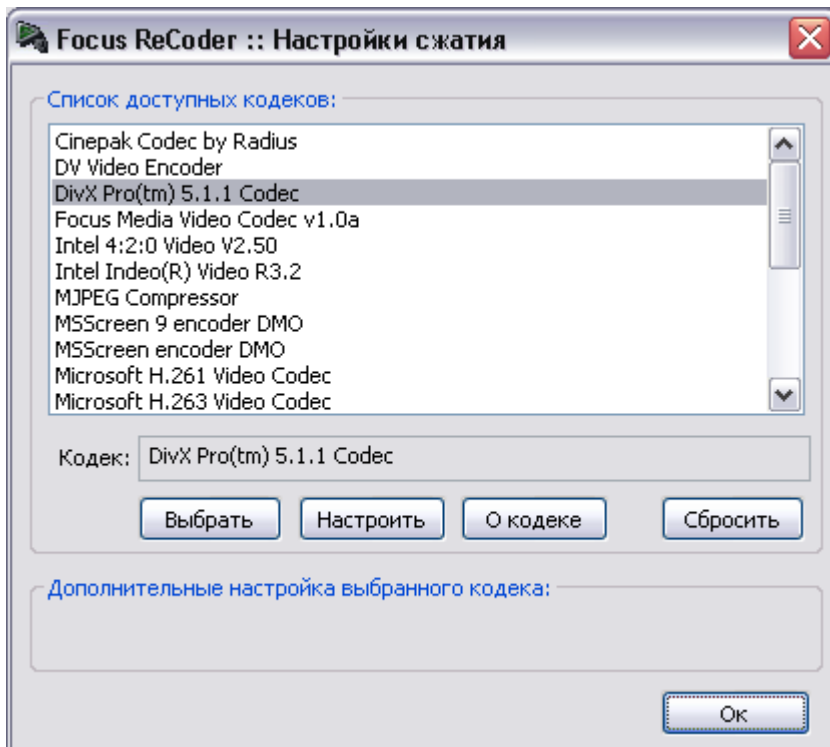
Focus ReCoder :: Настройки сжатия

Список доступных кодеков:

Cinepak Codec by Radius
DV Video Encoder
DivX Pro(tm) 5.1.1 Codec
Focus Media Video Codec v1.0a
Intel 4:2:0 Video V2.50
Intel Indeo(R) Video R3.2
MJPEG Compressor
MSScreen 9 encoder DMO
MSScreen encoder DMO
Microsoft H.261 Video Codec
Microsoft H.263 Video Codec

Кодек: DivX Pro(tm) 5.1.1 Codec

Выбрать
Настроить
О кодеке
Сбросить

Дополнительные настройка выбранного кодека:

Ок